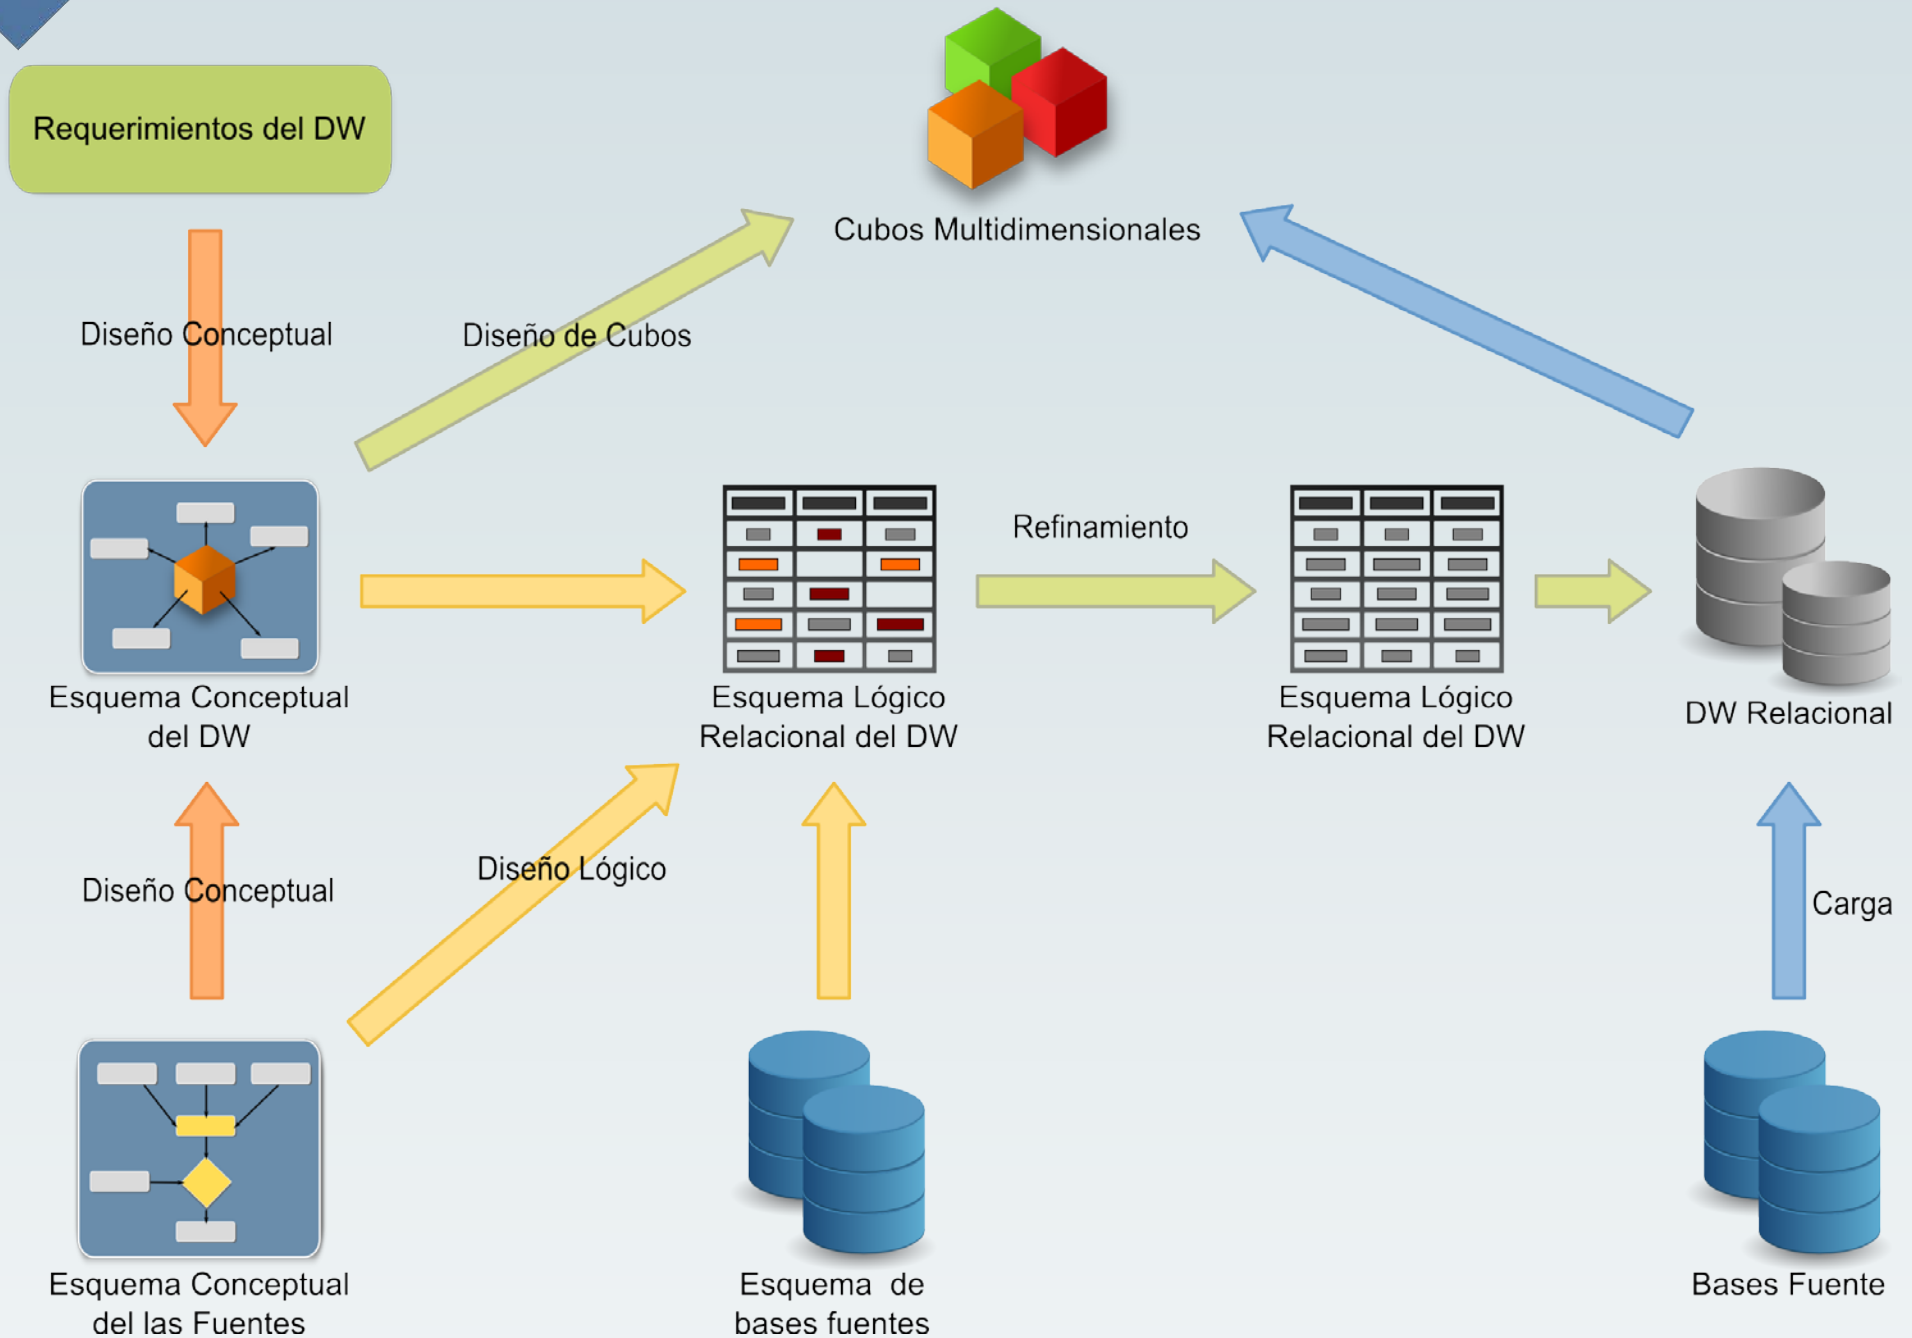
Requerimientos del DW

Cubos Multidimensionales

Diseño Conceptual

Diseño de Cubos

Refinamiento

Esquema Conceptual del DW

Esquema Lógico Relacional del DW

Esquema Lógico Relacional del DW

DW Relacional

Diseño Conceptual

Diseño Lógico

Carga

Esquema Conceptual del las Fuentes

Esquema de bases fuentes

Bases Fuente